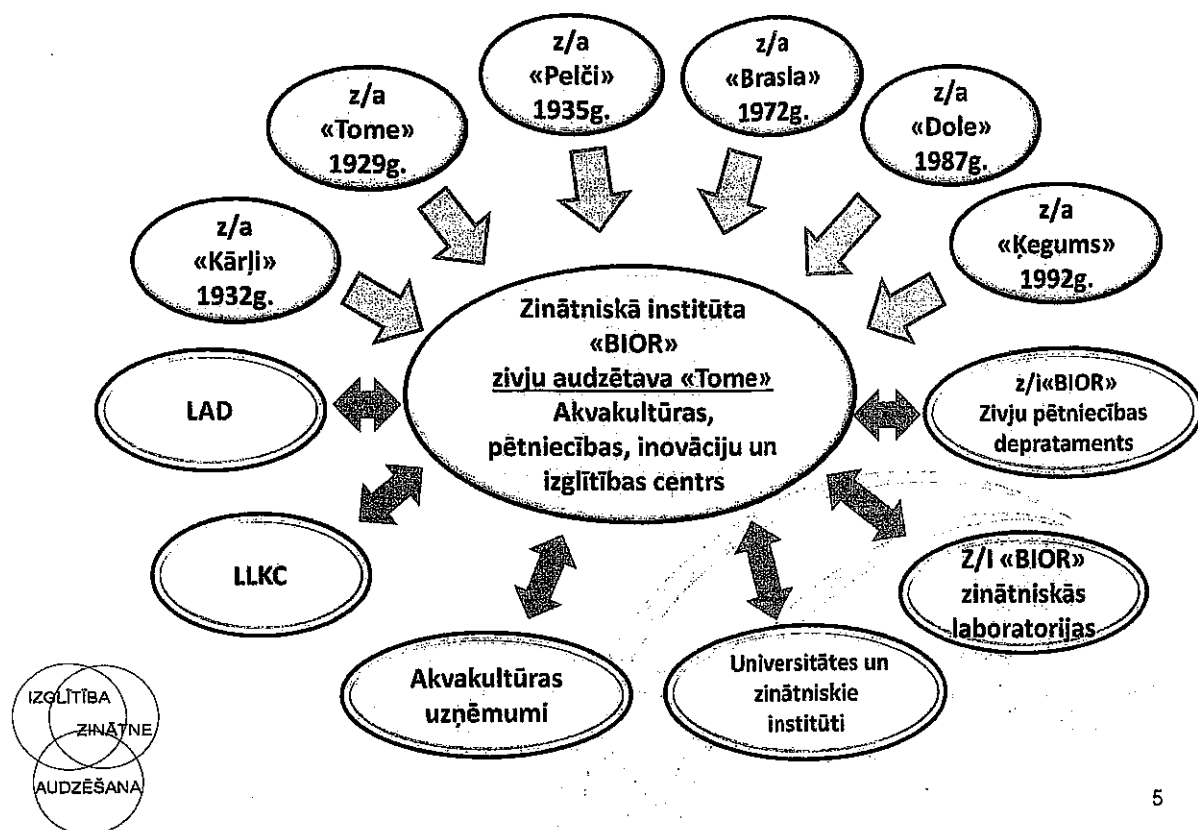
z/a «Pelči» 1935g.

z/a «Brasla» 1972g.

z/a «Tome» 1929g.

z/a «Dole» 1987g.

z/a «Kārļi» 1932g.

z/a «Ķegums» 1992g.

Zinātniskā institūta «BIOR» zivju audzētava «Tome» Akvakultūras, pētniecības, inovāciju un izglītības centrs

LAD

z/i«BIOR» Zivju pētniecības deprataments

LLKC

Z/I «BIOR» zinātniskās laboratorijas

Akvakultūras uzņēmumi

Universitātes un zinātniskie institūti

IZGLĪTĪBA
ZINĀTNE
AUDZĒŠANA

5